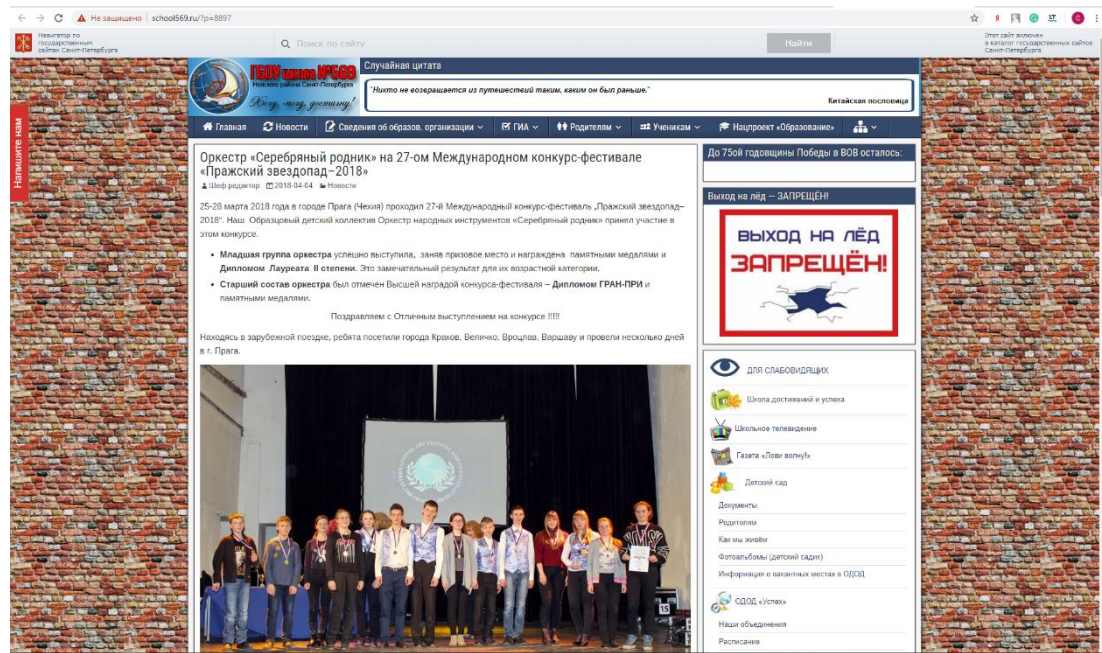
Не защищено | school569.ru/?p=8897

Навигатор по государственным сайтам Санкт-Петербурга

Поиск по сайту

Найти

Этот сайт включен в каталог государственных сайтов Санкт-Петербурга

Напишите нам

ГБОУ школа №569
Невского района Санкт-Петербурга
Хочу, могу, достигну!

Случайная цитата

"Никто не возвращается из путешествий таким, каким он был раньше."

Китайская пословица

Главная | Новости | Сведения об образов. организации | ГИА | Родителям | Ученикам | Нацпроект «Образование»

Оркестр «Серебряный родник» на 27-ом Международном конкурс-фестивале «Пражский звездопад–2018»

Шеф редактор 2018-04-04 Новости

25-28 марта 2018 года в городе Праге (Чехия) проходил 27-й Международный конкурс-фестиваль „Пражский звездопад–2018". Наш Образцовый детский коллектив Оркестр народных инструментов «Серебряный родник» принял участие в этом конкурсе.

- Младшая группа оркестра успешно выступила, заняв призовое место и награждена памятными медалями и Дипломом Лауреата II степени. Это замечательный результат для их возрастной категории.
- Старший состав оркестра был отмечен Высшей наградой конкурса-фестиваля – Дипломом ГРАН-ПРИ и памятными медалями.

Поздравляем с Отличным выступлением на конкурсе !!!!!

Находясь в зарубежной поездке, ребята посетили города Краков, Величко, Вроцлав, Варшаву и провели несколько дней в г. Прага.

15

До 75ой годовщины Победы в ВОВ осталось:

Выход на лёд – ЗАПРЕЩЁН!

ВЫХОД НА ЛЁД ЗАПРЕЩЁН!

ДЛЯ СЛАБОВИДЯЩИХ

Школа достижений и успеха

Школьное телевидение

Газета «Лови волну!»

Детский сад

Документы

Родителям

Как мы живём

Фотоальбомы (детский садик)

Информация о вакантных местах в ОДОД

ОДОД «Успех»

Наши объединения

Расписание